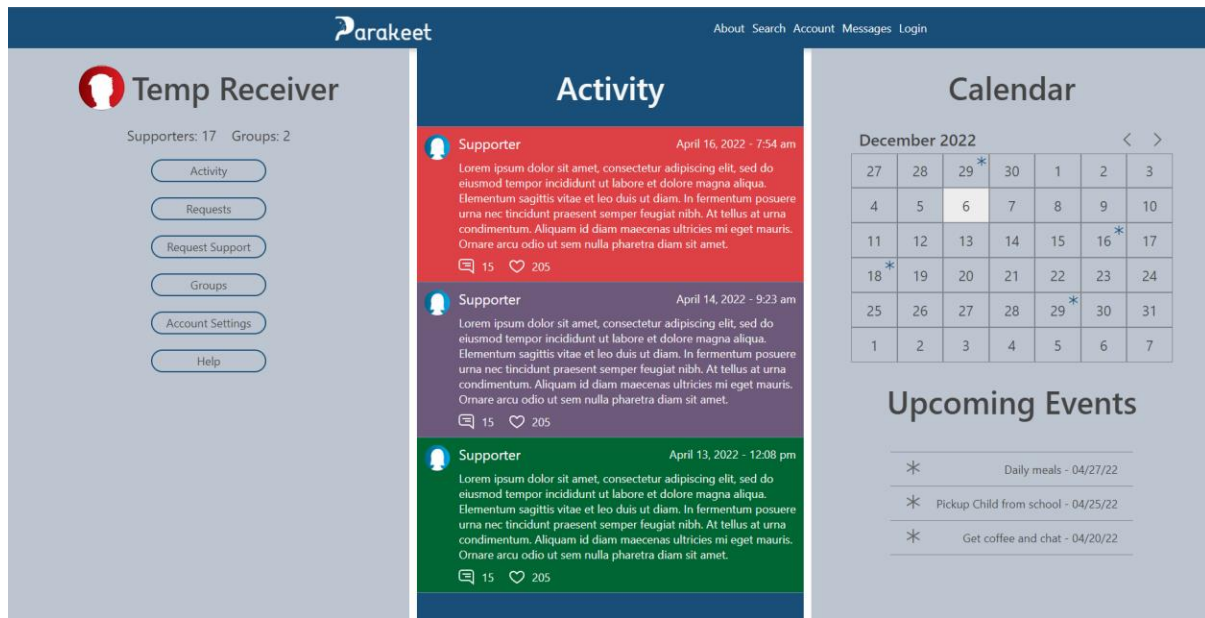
Parakeet

About Search Account Messages Login

Temp Receiver

Supporters: 17 Groups: 2

Activity

Requests

Request Support

Groups

Account Settings

Help

Activity

Supporter April 16, 2022 - 7:54 am

Lorem ipsum dolor sit amet, consectetur adipiscing elit, sed do eiusmod tempor incididunt ut labore et dolore magna aliqua. Elementum sagittis vitae et leo duis ut diam. In fermentum posuere urna nec tincidunt praesent semper feugiat nibh. At tellus at urna condimentum. Aliquam id diam maecenas ultricies mi eget mauris. Ornare arcu odio ut sem nulla pharetra diam sit amet.

15 205

Supporter April 14, 2022 - 9:23 am

Lorem ipsum dolor sit amet, consectetur adipiscing elit, sed do eiusmod tempor incididunt ut labore et dolore magna aliqua. Elementum sagittis vitae et leo duis ut diam. In fermentum posuere urna nec tincidunt praesent semper feugiat nibh. At tellus at urna condimentum. Aliquam id diam maecenas ultricies mi eget mauris. Ornare arcu odio ut sem nulla pharetra diam sit amet.

15 205

Supporter April 13, 2022 - 12:08 pm

Lorem ipsum dolor sit amet, consectetur adipiscing elit, sed do eiusmod tempor incididunt ut labore et dolore magna aliqua. Elementum sagittis vitae et leo duis ut diam. In fermentum posuere urna nec tincidunt praesent semper feugiat nibh. At tellus at urna condimentum. Aliquam id diam maecenas ultricies mi eget mauris. Ornare arcu odio ut sem nulla pharetra diam sit amet.

15 205

Calendar

December 2022 < >

| | | | | | | |
|---|---|---|---|---|---|---|
| 27 | 28 | 29* | 30 | 1 | 2 | 3 |
| 4 | 5 | 6 | 7 | 8 | 9 | 10 |
| 11 | 12 | 13 | 14 | 15 | 16* | 17 |
| 18* | 19 | 20 | 21 | 22 | 23 | 24 |
| 25 | 26 | 27 | 28 | 29* | 30 | 31 |
| 1 | 2 | 3 | 4 | 5 | 6 | 7 |

Upcoming Events

* Daily meals - 04/27/22

* Pickup Child from school - 04/25/22

* Get coffee and chat - 04/20/22